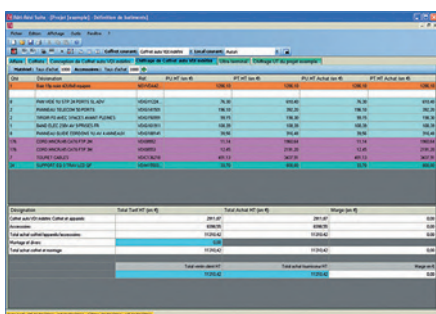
Fichier Edition Affichage Outils Fenêtre ?

Coffret courant Coffret auto VDI hotline Local courant Accueil

Affaire Coffrets Conception de Coffret auto VDI Hotline Chiffrage de Coffret auto VDI hotline Ultra terminal Chiffrage UF du projet exemple

| Qté | Désignation | Réf. | PU HT tarif (en €) | PT HT tarif (en €) | PU HT Achat (en €) | PT HT Achat (en €) |
|---|---|---|---|---|---|---|
| 1 | Baie 19p auto 42U/Multi-support | | 1286,10 | 1286,10 | | |
| 4 | PRISE HOLE 10 STP 24 PORTS SL ADV | | 76,30 | 610,40 | 76,30 | 610,40 |
| 1 | PANNEAU TELECOM 16 PORTS | | 196,10 | 392,20 | 196,10 | 392,20 |
| 1 | TIROIR FO AVEC SPACE | | 39,70 | 138,30 | 39,70 | 138,30 |
| 1 | BAND ELEC 230V AV 5 PRISES PR | | 96,10 | 192,20 | 96,10 | 192,20 |
| 1 | PANNEAU GUIDE CORDONS 1U AV ANNEAUX | | 39,56 | 316,48 | 39,56 | 316,48 |
| 125 | CORD HNCR 6A CAT6 FTP 3M | | 11,14 | 1392,64 | 11,14 | 1392,64 |
| 175 | CORD HNCR 6A CAT6 FTP 5M | | 12,45 | 2178,20 | 12,45 | 2178,20 |
| 4 | TOURET CABLE | | 401,13 | 3437,51 | 401,13 | 3437,51 |
| 1 | SUPPORT SS 3 TRAYS LS QF | | 33,70 | 303,30 | 33,70 | 303,30 |

| Désignation | Total Tarif HT (en €) | Total Achat HT (en €) | Marge (en €) |
|---|---|---|---|
| Coffret auto VDI hotline Coffret et appareils | 2911,07 | 2911,07 | 0,00 |
| Accessoires | 8398,55 | 8398,55 | 0,00 |
| Total achat coffret/appareils/accessoires | 11310,62 | 11310,62 | 0,00 |
| Montage et divers | 0,00 | | |
| Total achat coffret et montage | | 11310,62 | |

| Total vente client HT | Total achat hypothèse HT | Marge en % |
|---|---|---|
| 11310,62 | 11310,62 | 0,00 |